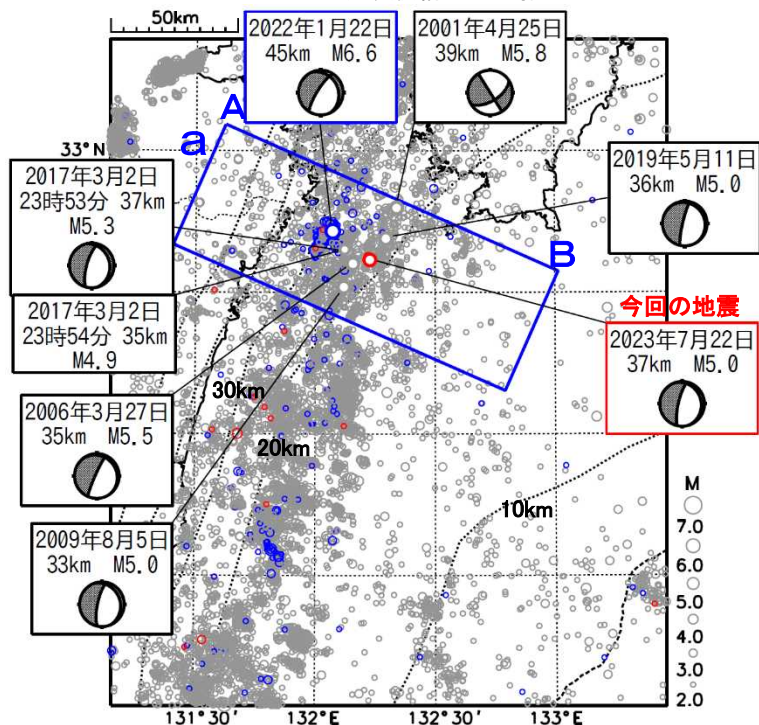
50km

2022年1月22日
45km M6.6

2001年4月25日
39km M5.8

A

a

33°N

2017年3月2日
23時53分 37km
M5.3

2019年5月11日
36km M5.0

B

2017年3月2日
23時54分 35km
M4.9

今回の地震

2023年7月22日
37km M5.0

30km

2006年3月27日
35km M5.5

20km

10km

2009年8月5日
33km M5.0

M
7.0
6.0
5.0
4.0
3.0
2.0

131°30′ 132°E 132°30′ 133°E